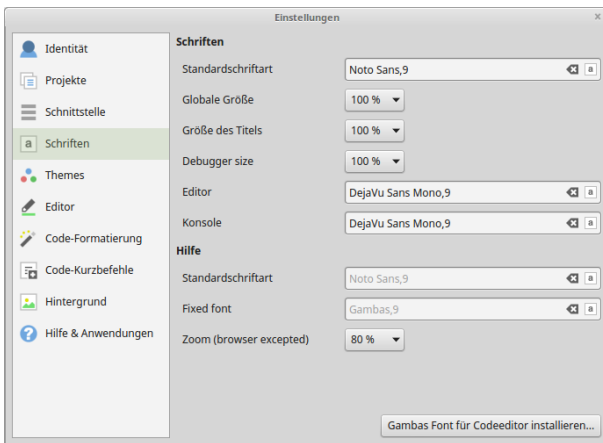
Einstellungen

Identität
Projekte
Schnittstelle
Schriften
Themes
Editor
Code-Formatierung
Code-Kurzbefehle
Hintergrund
Hilfe & Anwendungen

Schriften

| | |
|---|---|
| Standardschriftart | Noto Sans,9 |
| Globale Größe | 100 % |
| Größe des Titels | 100 % |
| Debugger size | 100 % |
| Editor | DejaVu Sans Mono,9 |
| Konsole | DejaVu Sans Mono,9 |

Hilfe

| | |
|---|---|
| Standardschriftart | Noto Sans,9 |
| Fixed font | Gambas,9 |
| Zoom (browser excepted) | 80 % |

Gambas Font für Codeeditor installieren...